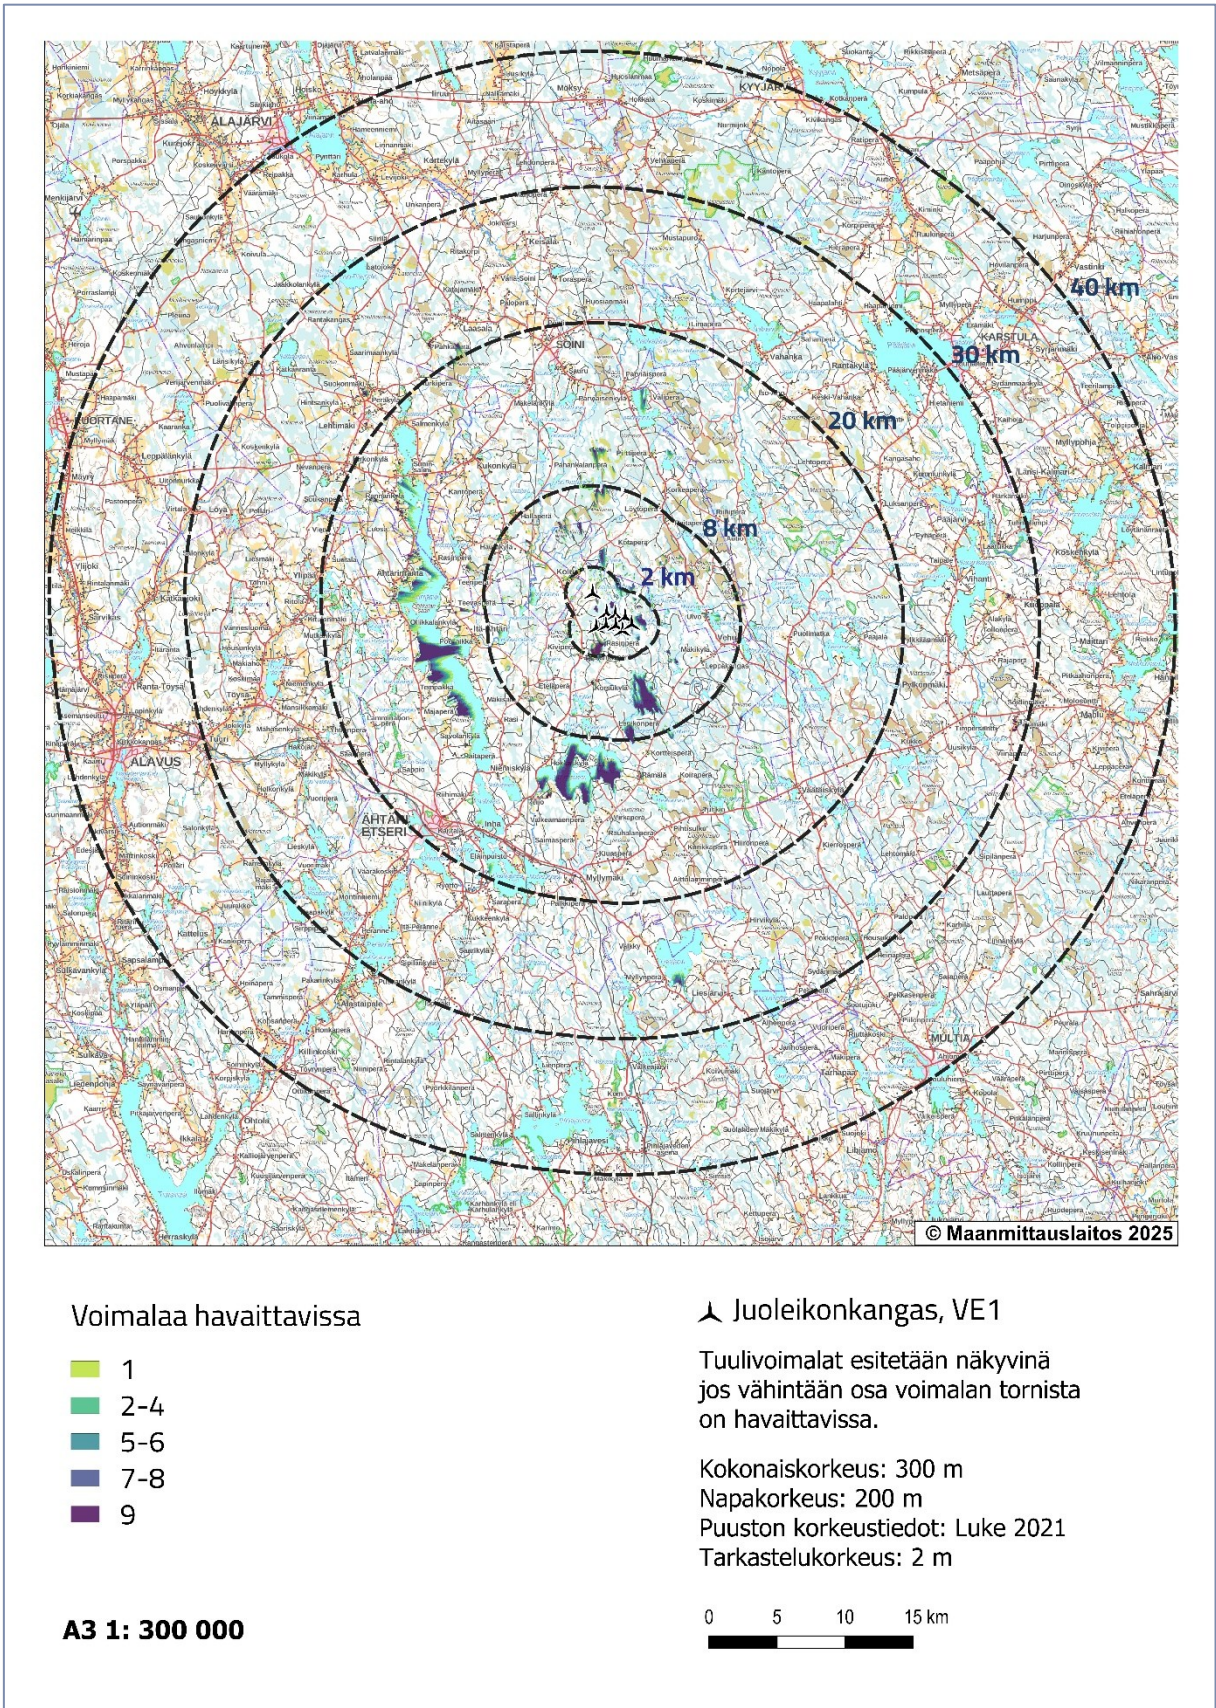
ALAJÄRVI

KYYJÄRVI

KARSTULA

SOINI

KUORTANE

ALAVUS

ÄHTÄRI
ETSERI

MULTIA

40 km

30 km

20 km

8 km

2 km

© Maanmittauslaitos 2025

Voimalaa havaittavissa

1
2-4
5-6
7-8
9

A3 1: 300 000

Juoleikonkangas, VE1

Tuulivoimalat esitetään näkyvinä jos vähintään osa voimalan tornista on havaittavissa.

Kokonaiskorkeus: 300 m
Napakorkeus: 200 m
Puuston korkeustiedot: Luke 2021
Tarkastelukorkeus: 2 m

0 5 10 15 km